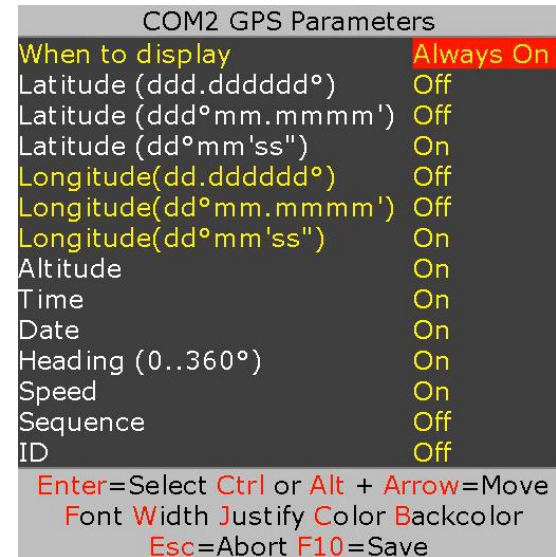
COM2 GPS Parameters

| | |
|---|---|
| When to display | Always On |
| Latitude (ddd.dddddd°) | Off |
| Latitude (ddd°mm.mmmm') | Off |
| Latitude (dd°mm'ss") | On |
| Longitude(dd.dddddd°) | Off |
| Longitude(dd°mm.mmmm') | Off |
| Longitude(dd°mm'ss") | On |
| Altitude | On |
| Time | On |
| Date | On |
| Heading (0..360°) | On |
| Speed | On |
| Sequence | Off |
| ID | Off |

Enter=Select Ctrl or Alt + Arrow=Move
Font Width Justify Color Backcolor
Esc=Abort F10=Save